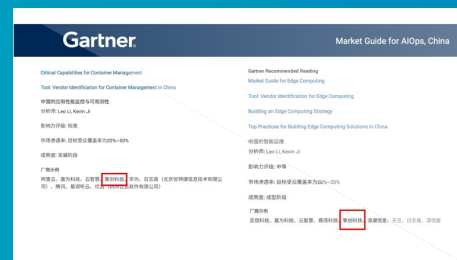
Gartner

Market Guide for AIOps, China

Critical Capabilities for Container Management

Tool: Vendor Identification for Container Management in China

中国的应用性能监控与可观测性

分析师: Leo Li, Kevin Ji

影响力评级: 较高

市场渗透率: 目标受众覆盖率为20%~50%

成熟度: 发展阶段

厂商示例

博睿宏远、嘉为科技、云智慧、擎创科技、听云、日志易（北京优特捷信息技术有限公司）、腾讯、基调听云、优云（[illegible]软件有限公司）

Gartner Recommended Reading

Market Guide for Edge Computing

Tool: Vendor Identification for Edge Computing

Building an Edge Computing Strategy

Top Practices for Building Edge Computing Solutions in China

中国的智能运维

分析师: Leo Li, Kevin Ji

影响力评级: 中等

市场渗透率: 目标受众覆盖率为20%~50%

成熟度: 成型阶段

厂商示例

亚信科技、嘉为科技、云智慧、必然科技、擎创科技、蓝鲸信息、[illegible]、日志易、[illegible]